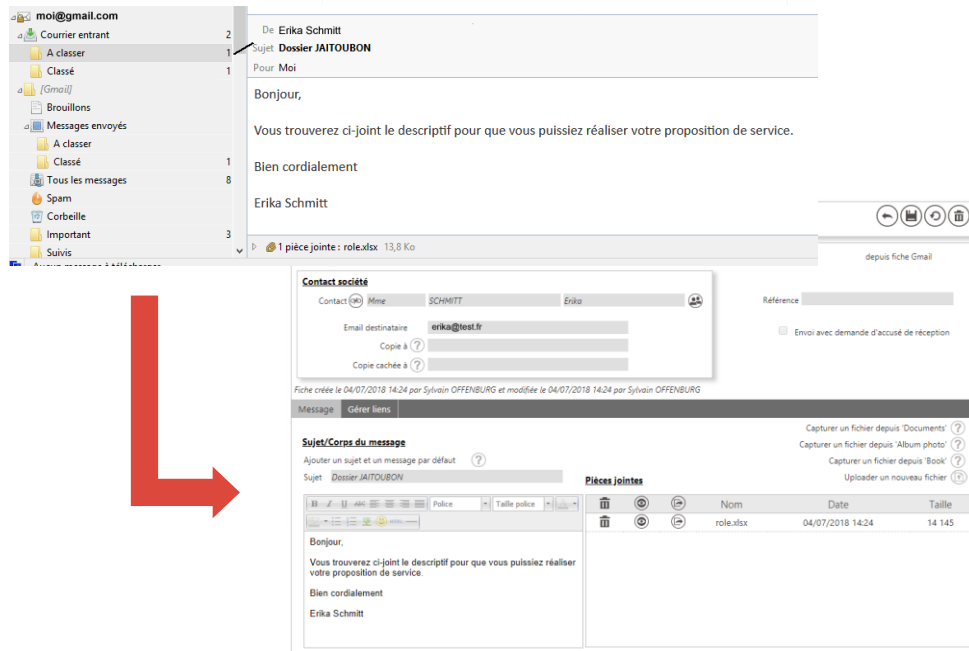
moi@gmail.com
Courrier entrant 2
A classer 1
Classé 1
[Gmail]
Brouillons
Messages envoyés
A classer
Classé 1
Tous les messages 8
Spam
Corbeille
Important 3
Suivis

De Erika Schmitt
Sujet Dossier JAITOUBON
Pour Moi

Bonjour,

Vous trouverez ci-joint le descriptif pour que vous puissiez réaliser votre proposition de service.

Bien cordialement

Erika Schmitt

1 pièce jointe : role.xlsx 13,8 Ko

depuis fiche Gmail

Contact société
Contact Mme SCHMITT Erika
Référence
Email destinataire erika@test.fr
Copie à
Envoi avec demande d'accusé de réception
Copie cachée à

Fiche créée le 04/07/2018 14:24 par Sylvain OFFENBURG et modifiée le 04/07/2018 14:24 par Sylvain OFFENBURG

Message Gérer liens

Sujet/Corps du message
Ajouter un sujet et un message par défaut
Sujet Dossier JAITOUBON

Capturer un fichier depuis 'Documents'
Capturer un fichier depuis 'Album photo'
Capturer un fichier depuis 'Book'
Uploader un nouveau fichier

Police Taille police

Bonjour,

Vous trouverez ci-joint le descriptif pour que vous puissiez réaliser votre proposition de service.

Bien cordialement

Erika Schmitt

Pièces jointes

| | | | Nom | Date | Taille |
|---|---|---|---|---|---|
| | | | role.xlsx | 04/07/2018 14:24 | 14 145 |